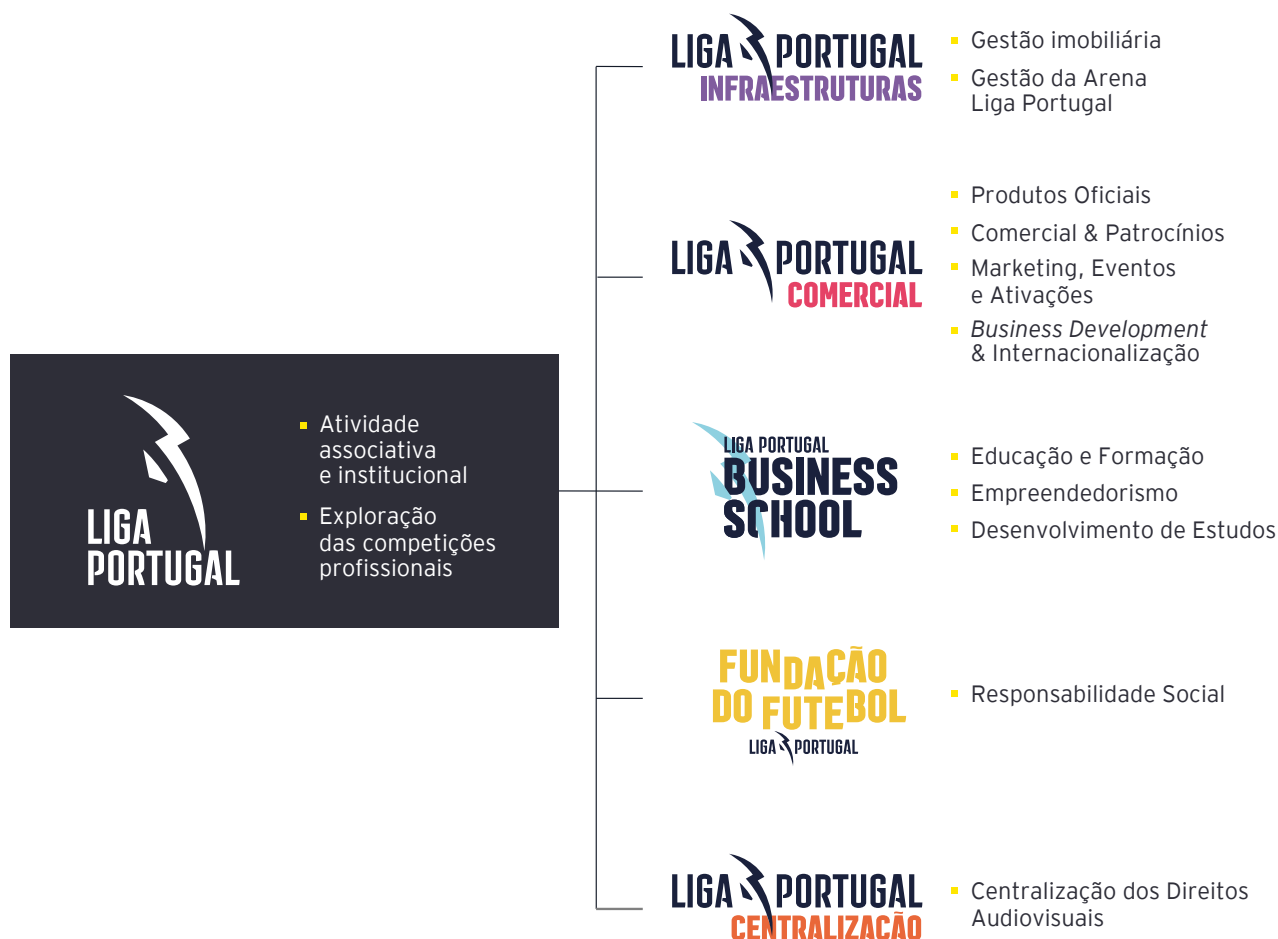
LIGA PORTUGAL

Atividade associativa e institucional

Exploração das competições profissionais

LIGA PORTUGAL INFRAESTRUTURAS

Gestão imobiliária

Gestão da Arena Liga Portugal

LIGA PORTUGAL COMERCIAL

Produtos Oficiais

Comercial & Patrocínios

Marketing, Eventos e Ativações

Business Development & Internacionalização

LIGA PORTUGAL BUSINESS SCHOOL

Educação e Formação

Empreendedorismo

Desenvolvimento de Estudos

FUNDAÇÃO DO FUTEBOL LIGA PORTUGAL

Responsabilidade Social

LIGA PORTUGAL CENTRALIZAÇÃO

Centralização dos Direitos Audiovisuais